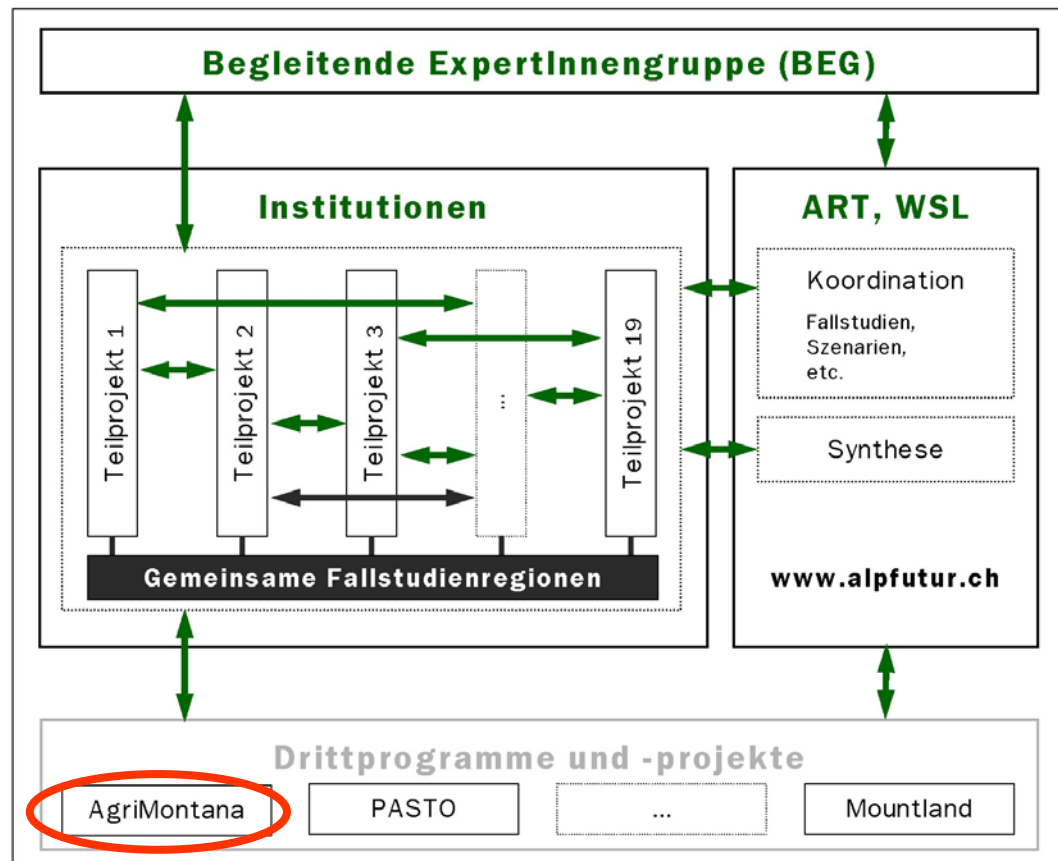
Begleitende ExpertInnengruppe (BEG)

Institutionen

Teilprojekt 1

Teilprojekt 2

Teilprojekt 3

...

Teilprojekt 19

Gemeinsame Fallstudienregionen

ART, WSL

Koordination

Fallstudien, Szenarien, etc.

Synthese

www.alpfutur.ch

Drittprogramme und -projekte

AgriMontana

PASTO

...

Mountland